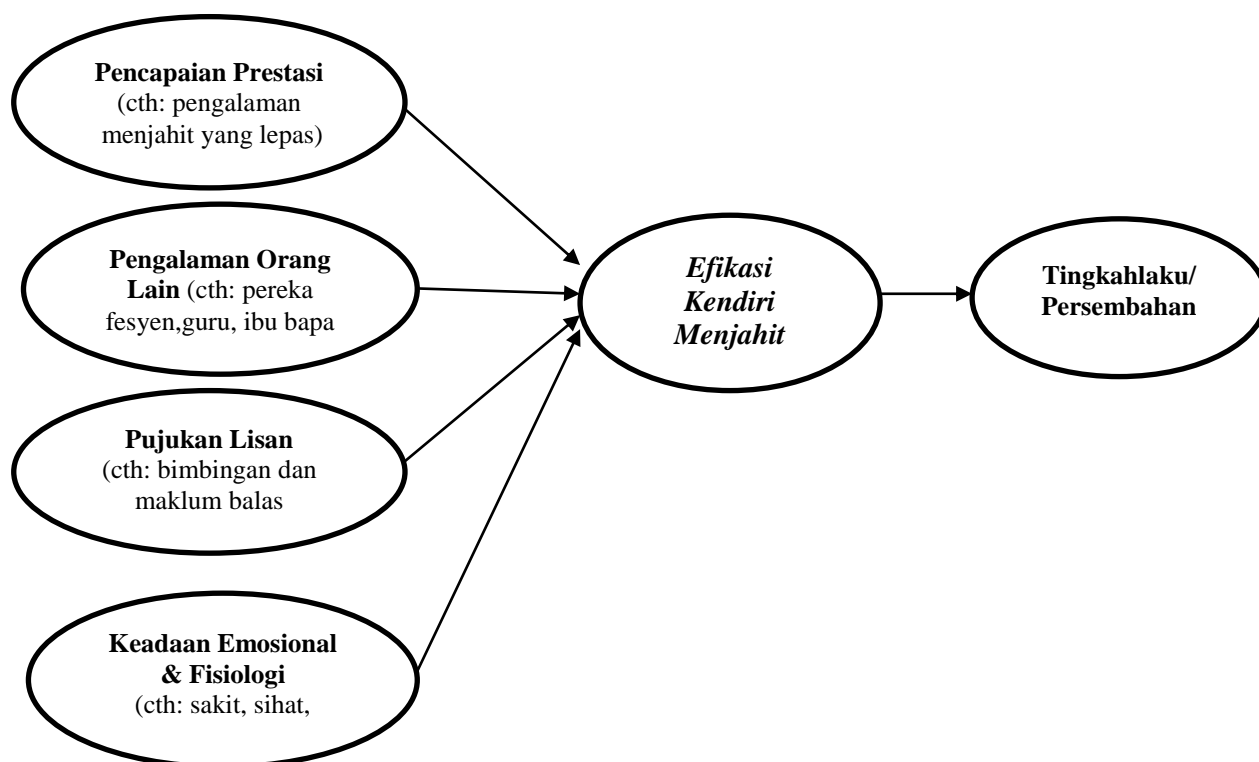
**Pencapaian Prestasi**
(cth: pengalaman menjahit yang lepas)

**Pengalaman Orang Lain** (cth: pereka fesyen,guru, ibu bapa

**Pujukan Lisan**
(cth: bimbingan dan maklum balas

**Keadaan Emosional & Fisiologi**
(cth: sakit, sihat,

***Efikasi Kendiri Menjahit***

**Tingkahlaku/ Persembahan**